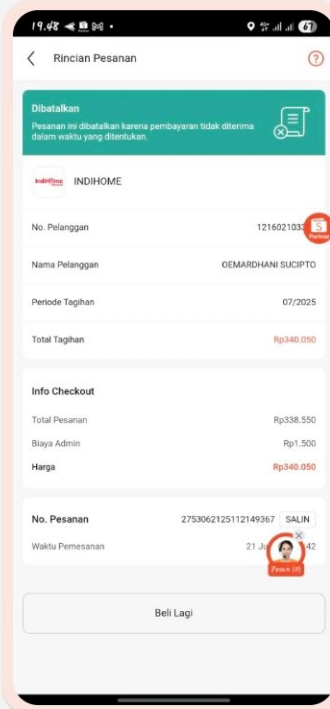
19.48 ◀ ▣ ⋈ •

67

Rincian Pesanan

?

Dibatalkan

Pesanan ini dibatalkan karena pembayaran tidak diterima dalam waktu yang ditentukan.

IndiHome

INDIHOME

No. Pelanggan

1216021033

Nama Pelanggan

OEMARDHANI SUCIPTO

Periode Tagihan

07/2025

Total Tagihan

Rp340.050

Info Checkout

Total Pesanan

Rp338.550

Biaya Admin

Rp1.500

Harga

Rp340.050

No. Pesanan

2753062125112149367

SALIN

Waktu Pemesanan

21 Ju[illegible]42

Pesan (0)

Beli Lagi